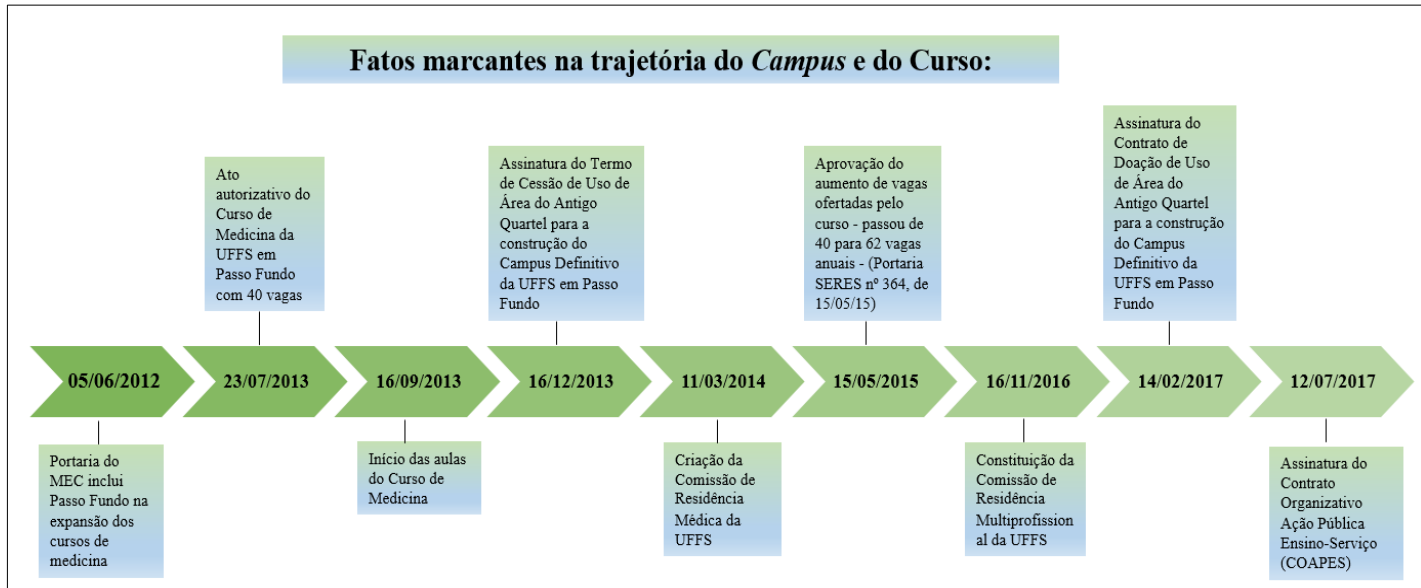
Fatos marcantes na trajetória do *Campus* e do Curso:

Ato autorizativo do Curso de Medicina da UFFS em Passo Fundo com 40 vagas

Assinatura do Termo de Cessão de Uso de Área do Antigo Quartel para a construção do Campus Definitivo da UFFS em Passo Fundo

Aprovação do aumento de vagas ofertadas pelo curso - passou de 40 para 62 vagas anuais - (Portaria SERES nº 364, de 15/05/15)

Assinatura do Contrato de Doação de Uso de Área do Antigo Quartel para a construção do Campus Definitivo da UFFS em Passo Fundo

05/06/2012

23/07/2013

16/09/2013

16/12/2013

11/03/2014

15/05/2015

16/11/2016

14/02/2017

12/07/2017

Portaria do MEC inclui Passo Fundo na expansão dos cursos de medicina

Início das aulas do Curso de Medicina

Criação da Comissão de Residência Médica da UFFS

Constituição da Comissão de Residência Multiprofissional da UFFS

Assinatura do Contrato Organizativo Ação Pública Ensino-Serviço (COAPES)